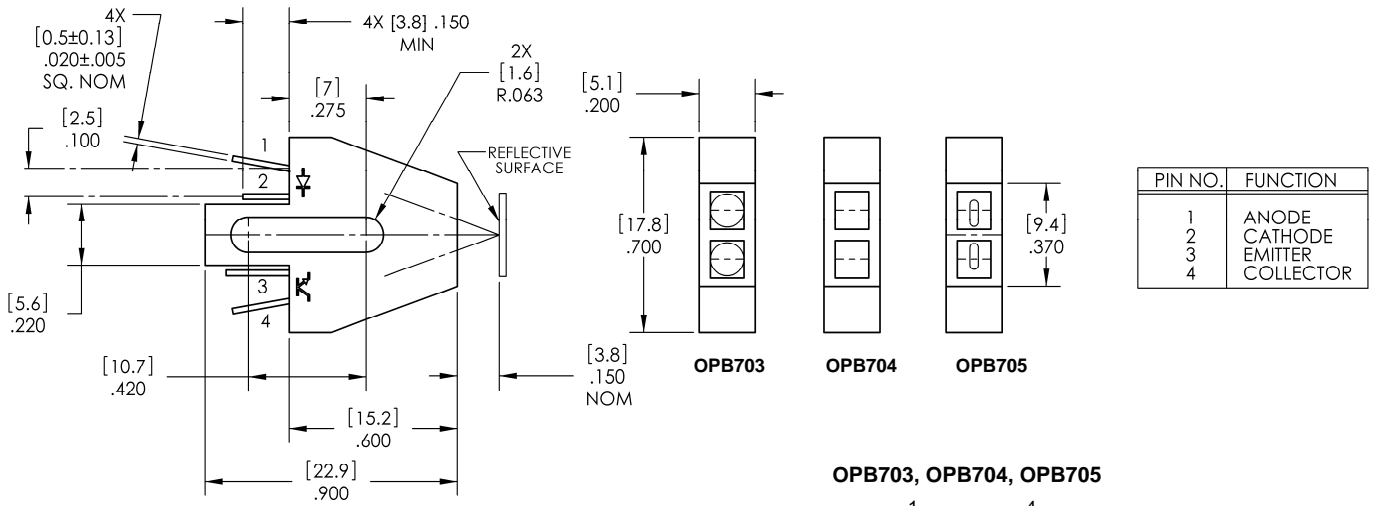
4X
[0.5±0.13]
.020±.005
SQ. NOM

4X [3.8] .150
MIN

2X
[1.6]
R.063

[7]
.275

[2.5]
.100

1
2
3
4

REFLECTIVE SURFACE

[5.6]
.220

[10.7]
.420

[15.2]
.600

[22.9]
.900

[3.8]
.150
NOM

[5.1]
.200

[17.8]
.700

[9.4]
.370

OPB703
OPB704
OPB705

| PIN NO. | FUNCTION |
|---|---|
| 1 | ANODE |
| 2 | CATHODE |
| 3 | EMITTER |
| 4 | COLLECTOR |

OPB703, OPB704, OPB705

1
4